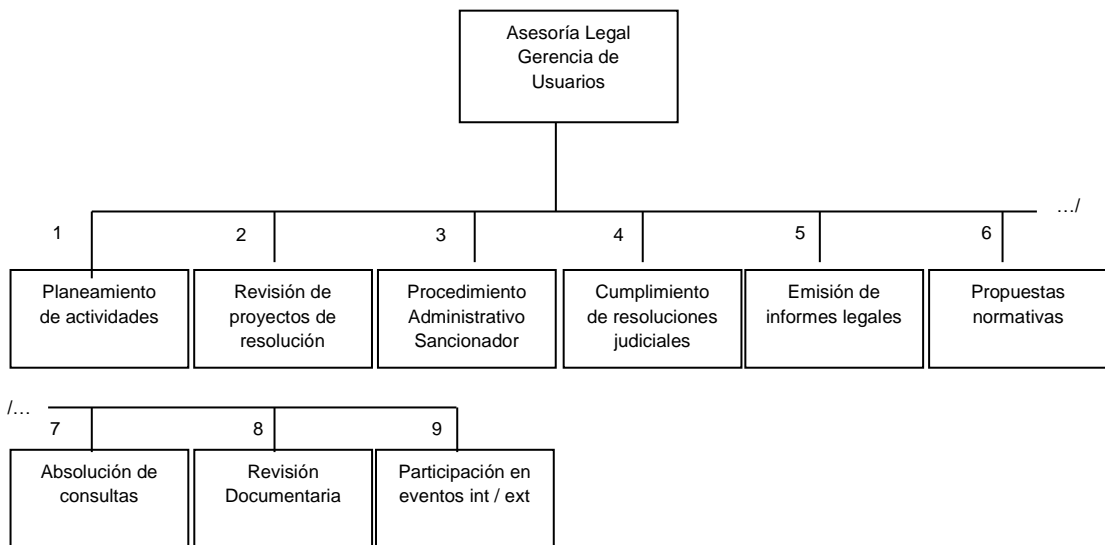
Asesoría Legal Gerencia de Usuarios

…/

1
Planeamiento de actividades

2
Revisión de proyectos de resolución

3
Procedimiento Administrativo Sancionador

4
Cumplimiento de resoluciones judiciales

5
Emisión de informes legales

6
Propuestas normativas

/…

7
Absolución de consultas

8
Revisión Documentaria

9
Participación en eventos int / ext